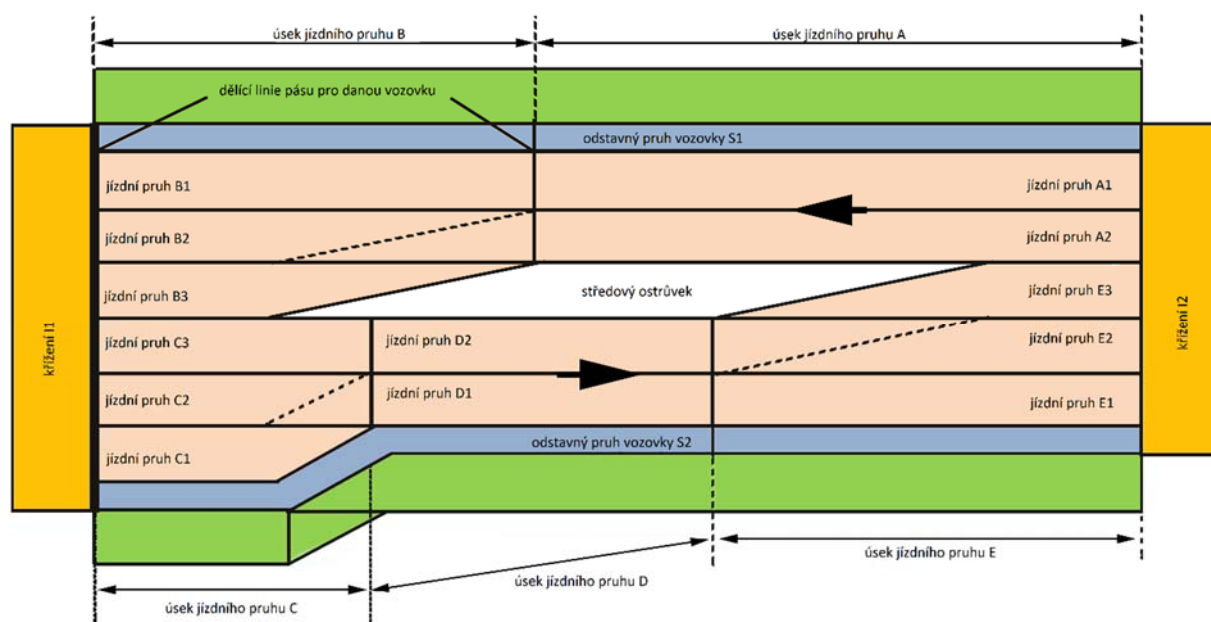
úsek jízdního pruhu B

úsek jízdního pruhu A

dělící linie pásu pro danou vozovku

odstavný pruh vozovky S1

jízdní pruh B1

jízdní pruh A1

jízdní pruh B2

jízdní pruh A2

jízdní pruh B3

středový ostrůvek

jízdní pruh E3

křížení I1

křížení I2

jízdní pruh C3

jízdní pruh D2

jízdní pruh E2

jízdní pruh C2

jízdní pruh D1

jízdní pruh E1

odstavný pruh vozovky S2

jízdní pruh C1

úsek jízdního pruhu E

úsek jízdního pruhu D

úsek jízdního pruhu C